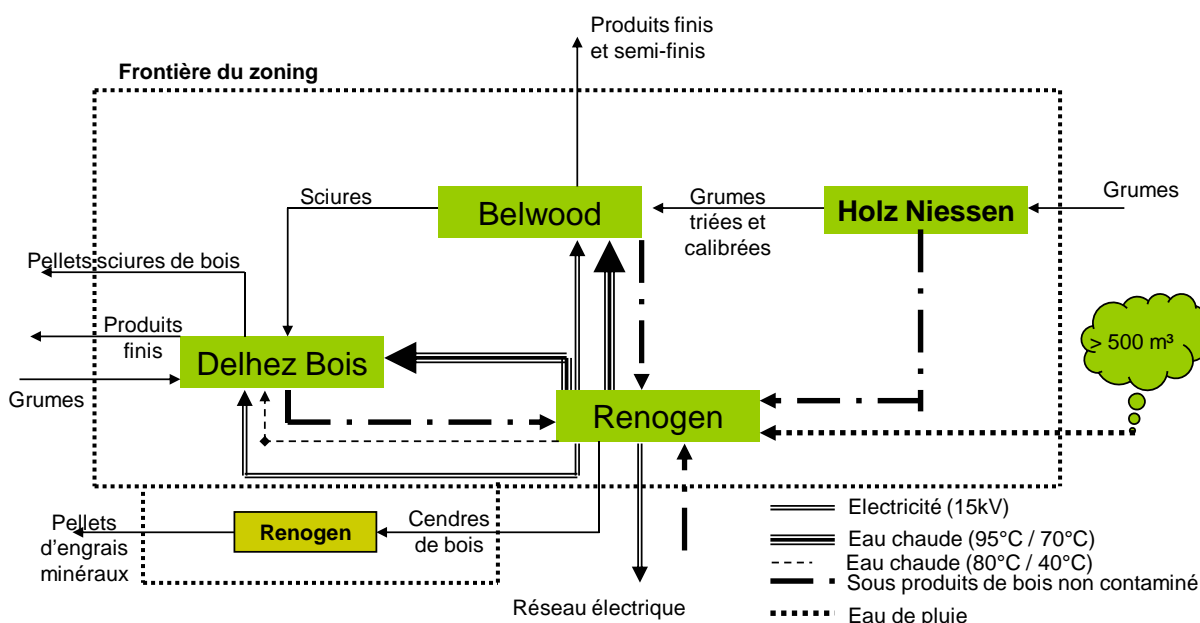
Produits finis et semi-finis

Frontière du zoning

Sciures

Belwood

Grumes triées et calibrées

Holz Niessen

Grumes

Pellets sciures de bois

Produits finis

Delhez Bois

> 500 m³

Grumes

Renogen

Pellets d'engrais minéraux

Renogen

Cendres de bois

Réseau électrique

Electricité (15kV)

Eau chaude (95°C / 70°C)

Eau chaude (80°C / 40°C)

Sous produits de bois non contaminé

Eau de pluie